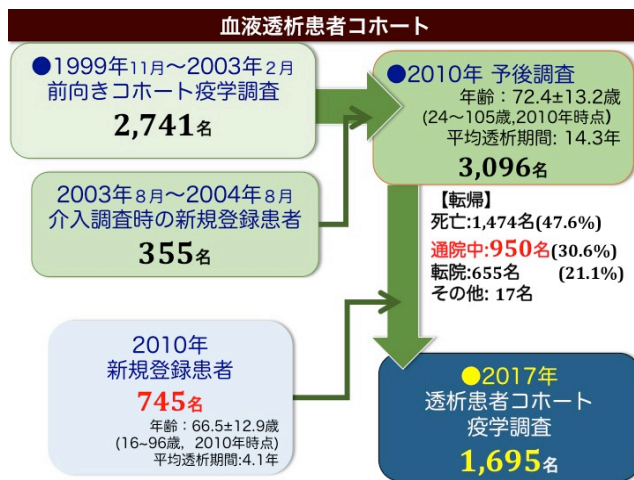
血液透析患者コホート

●1999年11月～2003年2月
前向きコホート疫学調査
2,741名

2003年8月～2004年8月
介入調査時の新規登録患者
355名

●2010年 予後調査
年齢：72.4±13.2歳
(24～105歳,2010年時点)
平均透析期間：14.3年
3,096名

【転帰】
死亡:1,474名(47.6%)
通院中:950名(30.6%)
転院:655名 (21.1%)
その他: 17名

2010年
新規登録患者
745名
年齢：66.5±12.9歳
(16~96歳, 2010年時点)
平均透析期間:4.1年

●2017年
透析患者コホート
疫学調査
1,695名